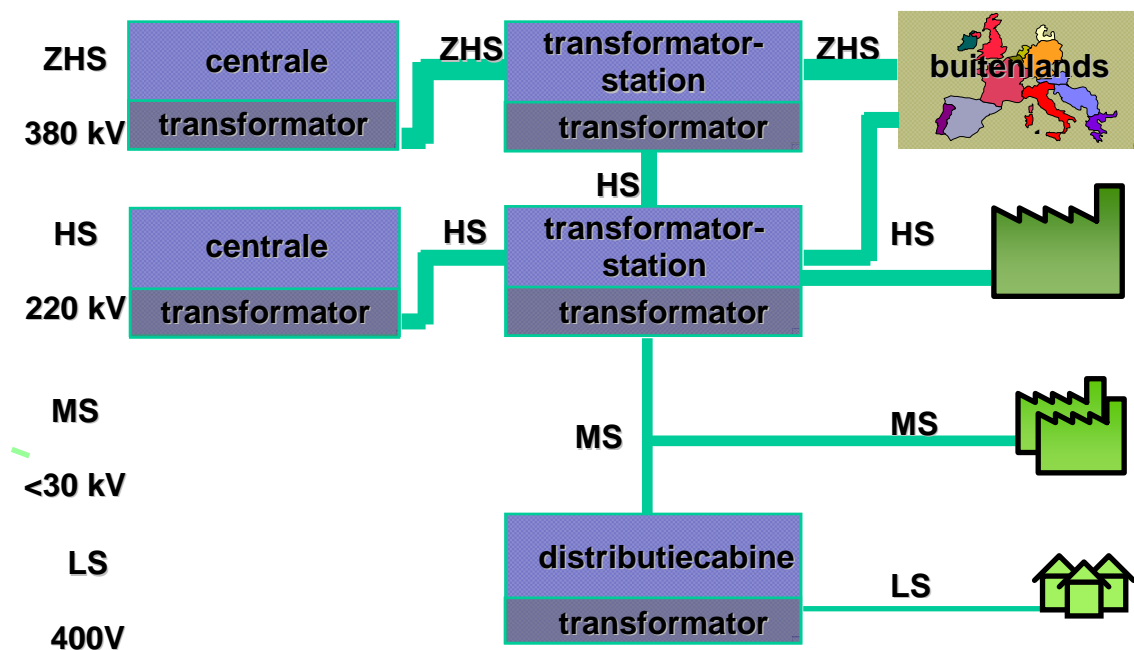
ZHS

380 kV

centrale

transformator

ZHS

transformator-station

transformator

ZHS

buitenlands

HS

HS

220 kV

centrale

transformator

HS

transformator-station

transformator

HS

MS

<30 kV

MS

MS

LS

400V

distributiecabine

transformator

LS